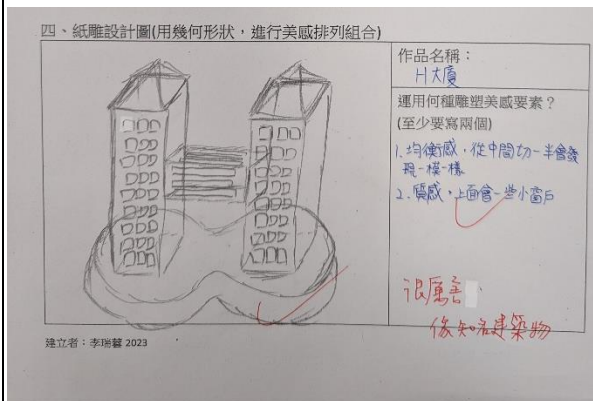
四、紙雕設計圖(用幾何形狀，進行美感排列組合)

作品名稱：
H大廈

運用何種雕塑美感要素？
(至少要寫兩個)

1. 均衡感，從中間切一半會發現一模一樣
2. 質感，上面會一些小窗戶

很厲害
像知名建築物

建立者：李瑞蓉 2023